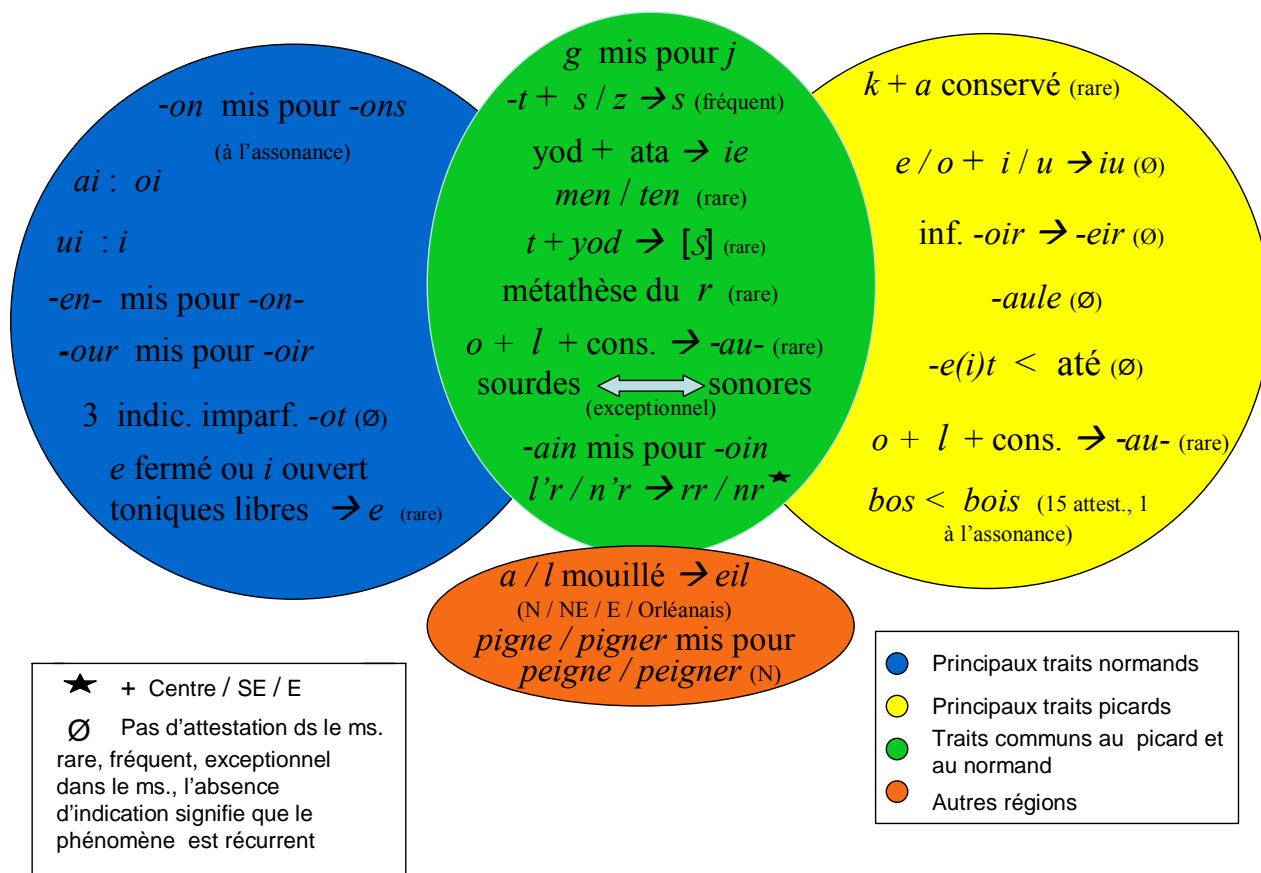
-*on* mis pour -*ons* (à l'assonance)

*ai* : *oi*

*ui* : *i*

-*en*- mis pour -*on*-

-*our* mis pour -*oir*

3 indic. imparf. -*ot* (Ø)

*e* fermé ou *i* ouvert toniques libres → *e* (rare)

*g* mis pour *j*

-*t* + *s* / *z* → *s* (fréquent)

yod + ata → *ie*

*men* / *ten* (rare)

*t* + *yod* → [ʃ] (rare)

métathèse du *r* (rare)

*o* + *l* + cons. → -*au*- (rare)

sourdes ⟷ sonores (exceptionnel)

-*ain* mis pour -*oin*

*l'r* / *n'r* → *rr* / *nr*★

*k* + *a* conservé (rare)

*e* / *o* + *i* / *u* → *iu* (Ø)

inf. -*oir* → -*eir* (Ø)

-*aule* (Ø)

-*e(i)t* < até (Ø)

*o* + *l* + cons. → -*au*- (rare)

*bos* < *bois* (15 attest., 1 à l'assonance)

*a* / *l* mouillé → *eil* (N / NE / E / Orléanais)

*pigne* / *pigner* mis pour *peigne* / *peigner* (N)

★ + Centre / SE / E

Ø Pas d'attestation ds le ms.

rare, fréquent, exceptionnel dans le ms., l'absence d'indication signifie que le phénomène est récurrent

Principaux traits normands

Principaux traits picards

Traits communs au picard et au normand

Autres régions